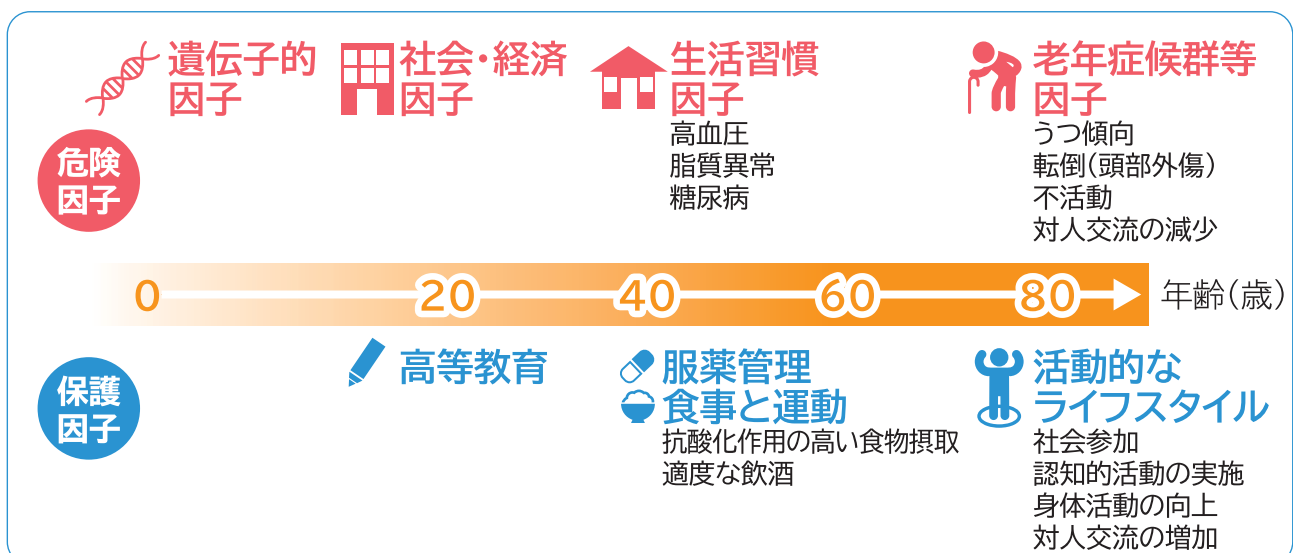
遺伝子的因子

社会・経済因子

生活習慣因子
高血圧
脂質異常
糖尿病

老年症候群等因子
うつ傾向
転倒（頭部外傷）
不活動
対人交流の減少

危険因子

0 20 40 60 80 年齢（歳）

保護因子

高等教育

服薬管理
食事と運動
抗酸化作用の高い食物摂取
適度な飲酒

活動的なライフスタイル
社会参加
認知的活動の実施
身体活動の向上
対人交流の増加